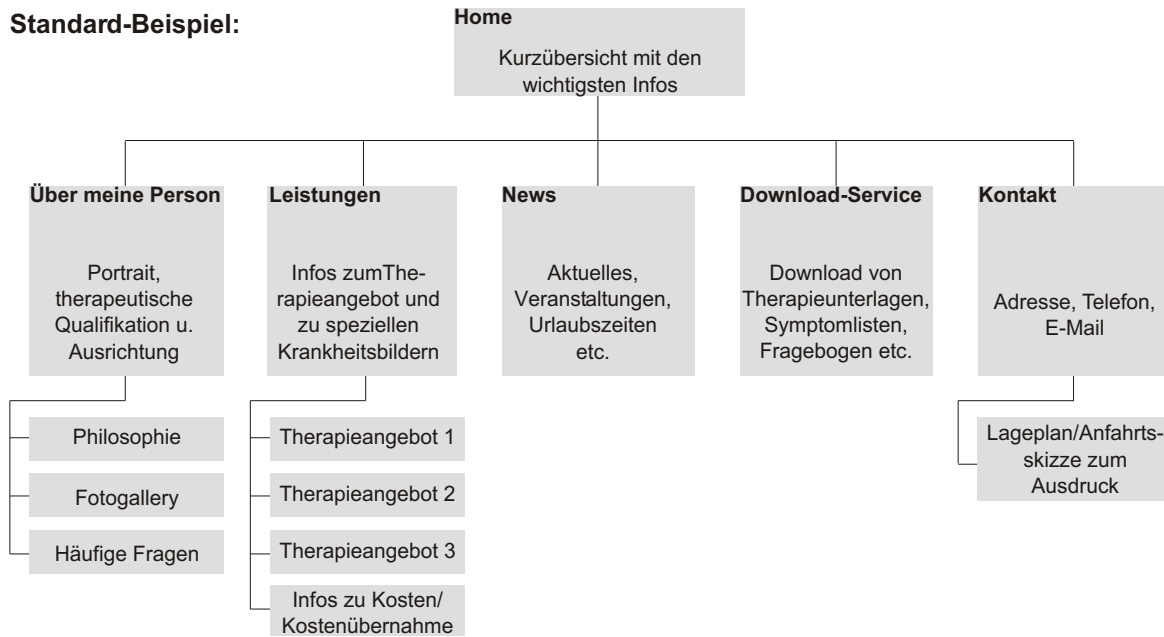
Standard-Beispiel:

Home
Kurzübersicht mit den wichtigsten Infos

Über meine Person
Portrait, therapeutische Qualifikation u. Ausrichtung

Philosophie

Fotogallery

Häufige Fragen

Leistungen
Infos zumTherapieangebot und zu speziellen Krankheitsbildern

Therapieangebot 1

Therapieangebot 2

Therapieangebot 3

Infos zu Kosten/ Kostenübernahme

News
Aktuelles, Veranstaltungen, Urlaubszeiten etc.

Download-Service
Download von Therapieunterlagen, Symptomlisten, Fragebogen etc.

Kontakt
Adresse, Telefon, E-Mail

Lageplan/Anfahrtsskizze zum Ausdruck